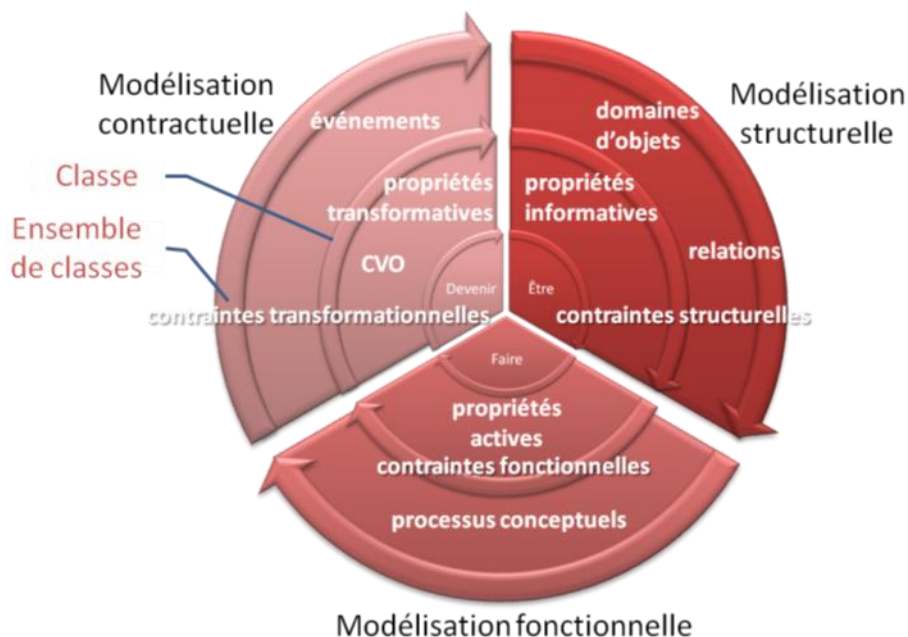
Modélisation contractuelle

Classe

Ensemble de classes

événements

propriétés transformatives

CVO

Devenir

contraintes transformationnelles

domaines d'objets

Modélisation structurelle

propriétés informatives

relations

Être

contraintes structurelles

Faire

propriétés actives

contraintes fonctionnelles

processus conceptuels

Modélisation fonctionnelle